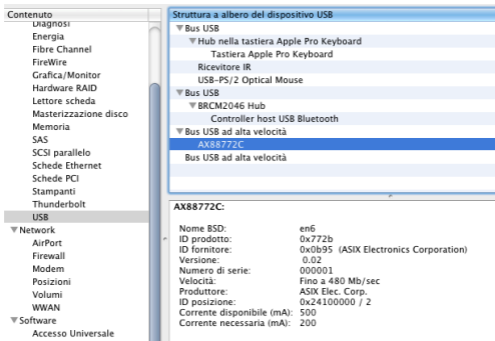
Contenuto
Diagnosi
Energia
Fibre Channel
FireWire
Grafica/Monitor
Hardware RAID
Lettore scheda
Masterizzazione disco
Memoria
SAS
SCSI parallelo
Schede Ethernet
Schede PCI
Stampanti
Thunderbolt
USB
▼Network
AirPort
Firewall
Modem
Posizioni
Volumi
WWAN
▼Software
Accesso Universale

Struttura a albero del dispositivo USB
▼Bus USB
▼Hub nella tastiera Apple Pro Keyboard
Tastiera Apple Pro Keyboard
Ricevitore IR
USB-PS/2 Optical Mouse
▼Bus USB
▼BRCM2046 Hub
Controller host USB Bluetooth
▼Bus USB ad alta velocità
AX88772C
Bus USB ad alta velocità

AX88772C:

Nome BSD: en6
ID prodotto: 0x772b
ID fornitore: 0x0b95 (ASIX Electronics Corporation)
Versione: 0.02
Numero di serie: 000001
Velocità: Fino a 480 Mb/sec
Produttore: ASIX Elec. Corp.
ID posizione: 0x24100000 / 2
Corrente disponibile (mA): 500
Corrente necessaria (mA): 200